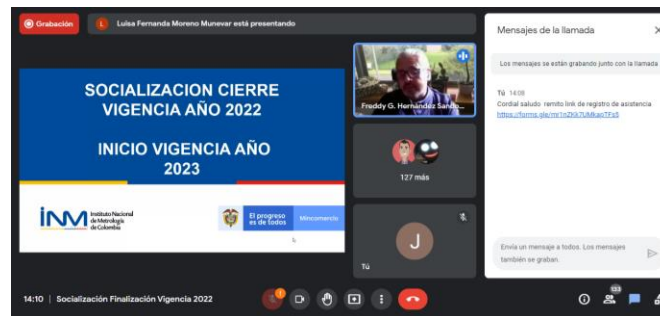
Grabación

L Luisa Fernanda Moreno Munevar está presentando

SOCIALIZACION CIERRE VIGENCIA AÑO 2022

INICIO VIGENCIA AÑO 2023

INM Instituto Nacional de Metrología de Colombia

El progreso es de todos

Mincomercio

Freddy G. Hernández Sando...

127 más

J

Tú

Mensajes de la llamada

Los mensajes se están grabando junto con la llamada

Tú 14:09
Cordial saludo remito link de registro de asistencia
https://forms.gle/mi1nZKk7UMkapTFs5

Envía un mensaje a todos. Los mensajes también se graban.

14:10 | Socialización Finalización Vigencia 2022

133